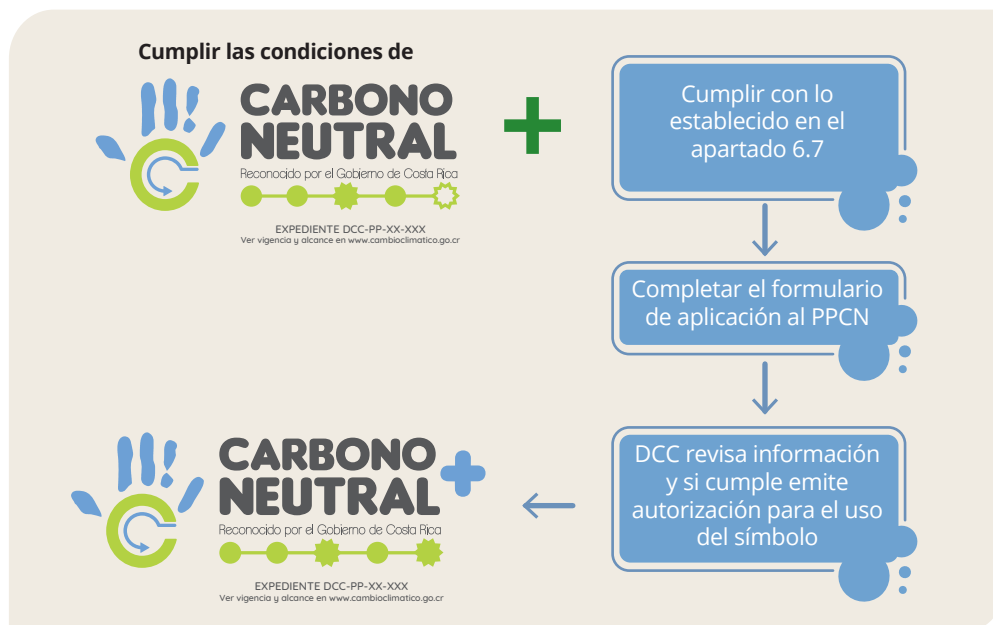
Cumplir las condiciones de

CARBONO NEUTRAL

Reconocido por el Gobierno de Costa Rica

EXPEDIENTE DCC-PP-XX-XXX
Ver vigencia y alcance en www.cambioclimatico.go.cr

Cumplir con lo establecido en el apartado 6.7

Completar el formulario de aplicación al PPCN

DCC revisa información y si cumple emite autorización para el uso del símbolo

CARBONO NEUTRAL

Reconocido por el Gobierno de Costa Rica

EXPEDIENTE DCC-PP-XX-XXX
Ver vigencia y alcance en www.cambioclimatico.go.cr